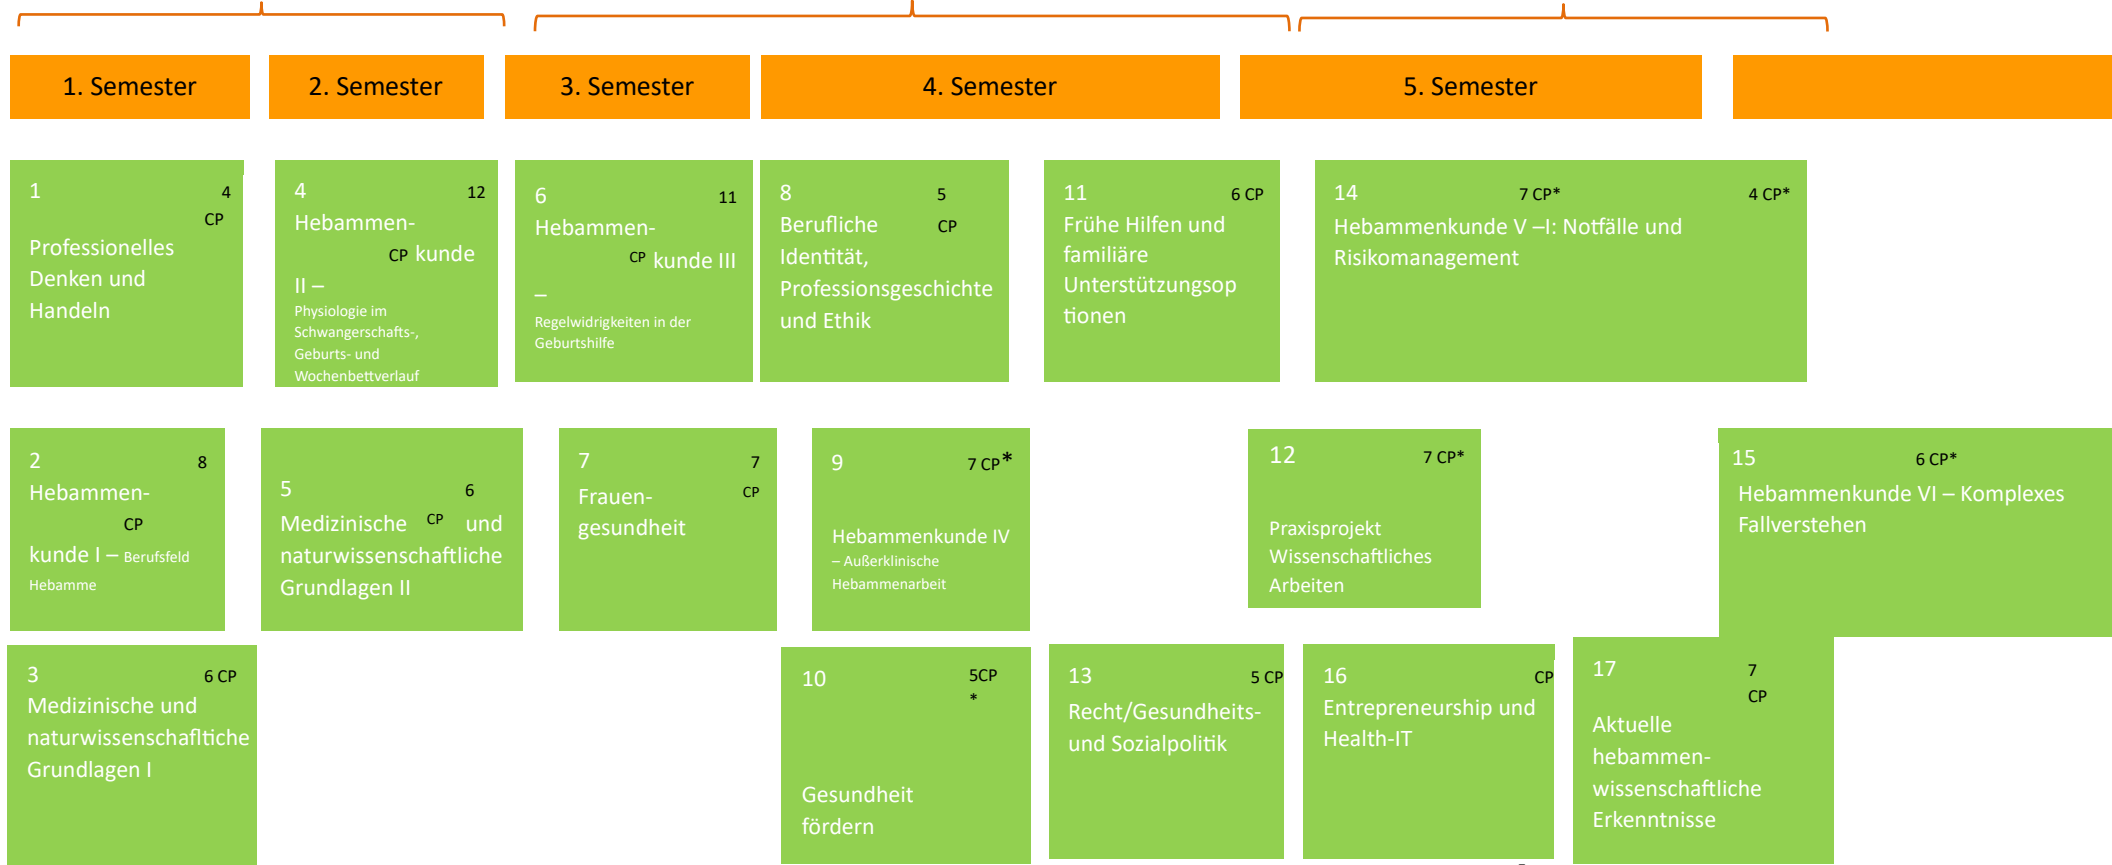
1. Semester

2. Semester

3. Semester

4. Semester

5. Semester

1 4 CP
Professionelles Denken und Handeln

4 12 CP
Hebammenkunde II – Physiologie im Schwangerschafts-, Geburts- und Wochenbettverlauf

6 11 CP
Hebammenkunde III – Regelwidrigkeiten in der Geburtshilfe

8 5 CP
Berufliche Identität, Professionsgeschichte und Ethik

11 6 CP
Frühe Hilfen und familiäre Unterstützungsoptionen

14 7 CP* 4 CP*
Hebammenkunde V –I: Notfälle und Risikomanagement

2 8 CP
Hebammenkunde I – Berufsfeld Hebamme

5 6 CP
Medizinische und naturwissenschaftliche Grundlagen II

7 7 CP
Frauengesundheit

9 7 CP*
Hebammenkunde IV – Außerklinische Hebammenarbeit

12 7 CP*
Praxisprojekt Wissenschaftliches Arbeiten

15 6 CP*
Hebammenkunde VI – Komplexes Fallverstehen

3 6 CP
Medizinische und naturwissenschaftliche Grundlagen I

10 5CP*
Gesundheit fördern

13 5 CP
Recht/Gesundheits- und Sozialpolitik

16 CP
Entrepreneurship und Health-IT

17 7 CP
Aktuelle hebammenwissenschaftliche Erkenntnisse